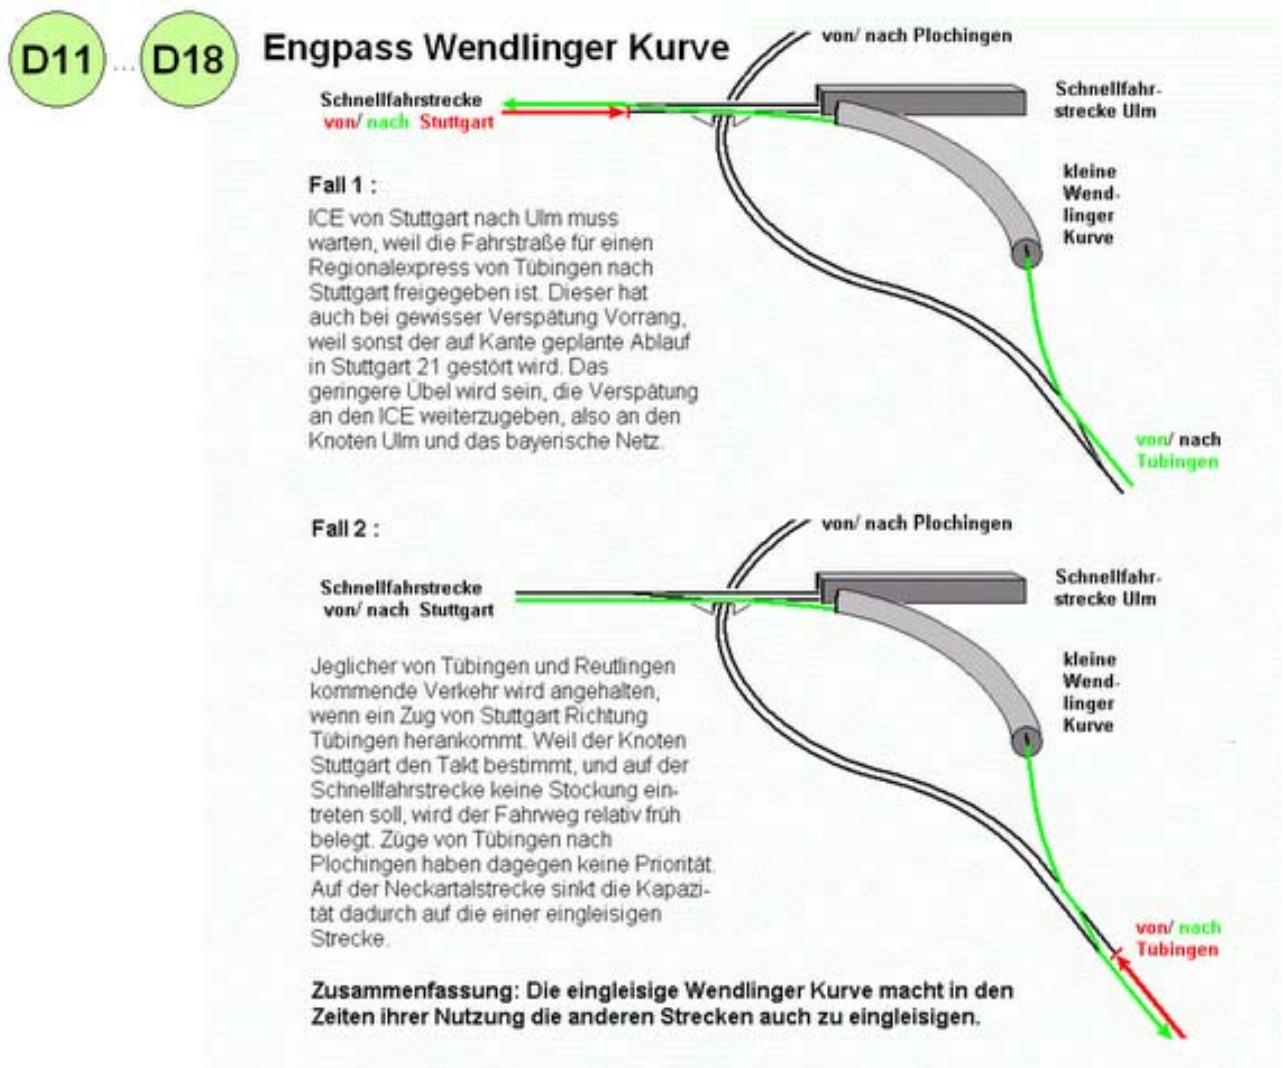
D11 ... D18

Engpass Wendlinger Kurve

von/ nach Plochingen

Schnellfahrstrecke von/ nach Stuttgart

Schnellfahrstrecke Ulm

kleine Wendlinger Kurve

Fall 1 :

ICE von Stuttgart nach Ulm muss warten, weil die Fahrstraße für einen Regionalexpress von Tübingen nach Stuttgart freigegeben ist. Dieser hat auch bei gewisser Verspätung Vorrang, weil sonst der auf Kante geplante Ablauf in Stuttgart 21 gestört wird. Das geringere Übel wird sein, die Verspätung an den ICE weiterzugeben, also an den Knoten Ulm und das bayerische Netz.

von/ nach Tübingen

Fall 2 :

von/ nach Plochingen

Schnellfahrstrecke von/ nach Stuttgart

Schnellfahrstrecke Ulm

kleine Wendlinger Kurve

Jeglicher von Tübingen und Reutlingen kommende Verkehr wird angehalten, wenn ein Zug von Stuttgart Richtung Tübingen herankommt. Weil der Knoten Stuttgart den Takt bestimmt, und auf der Schnellfahrstrecke keine Stockung eintreten soll, wird der Fahrweg relativ früh belegt. Züge von Tübingen nach Plochingen haben dagegen keine Priorität. Auf der Neckartalstrecke sinkt die Kapazität dadurch auf die einer eingleisigen Strecke.

von/ nach Tübingen

Zusammenfassung: Die eingleisige Wendlinger Kurve macht in den Zeiten ihrer Nutzung die anderen Strecken auch zu eingleisigen.